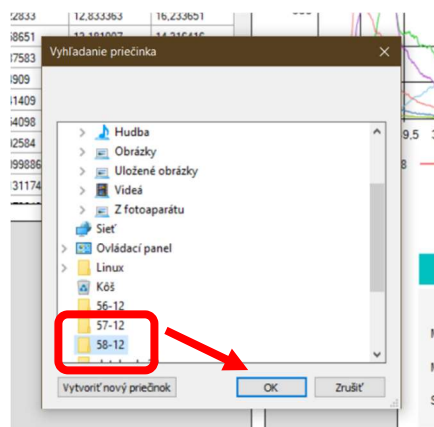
2833 12,833363 16,233651
8651
7583
909
1409
4098
2584
99886
31174

Vyhľadanie priečinka

Hudba
Obrázky
Uložené obrázky
Videá
Z fotoaparátu
Sieť
Ovládací panel
Linux
Kôš
56-12
57-12
58-12

Vytvoriť nový priečinok
OK
Zrušiť

9,5
8